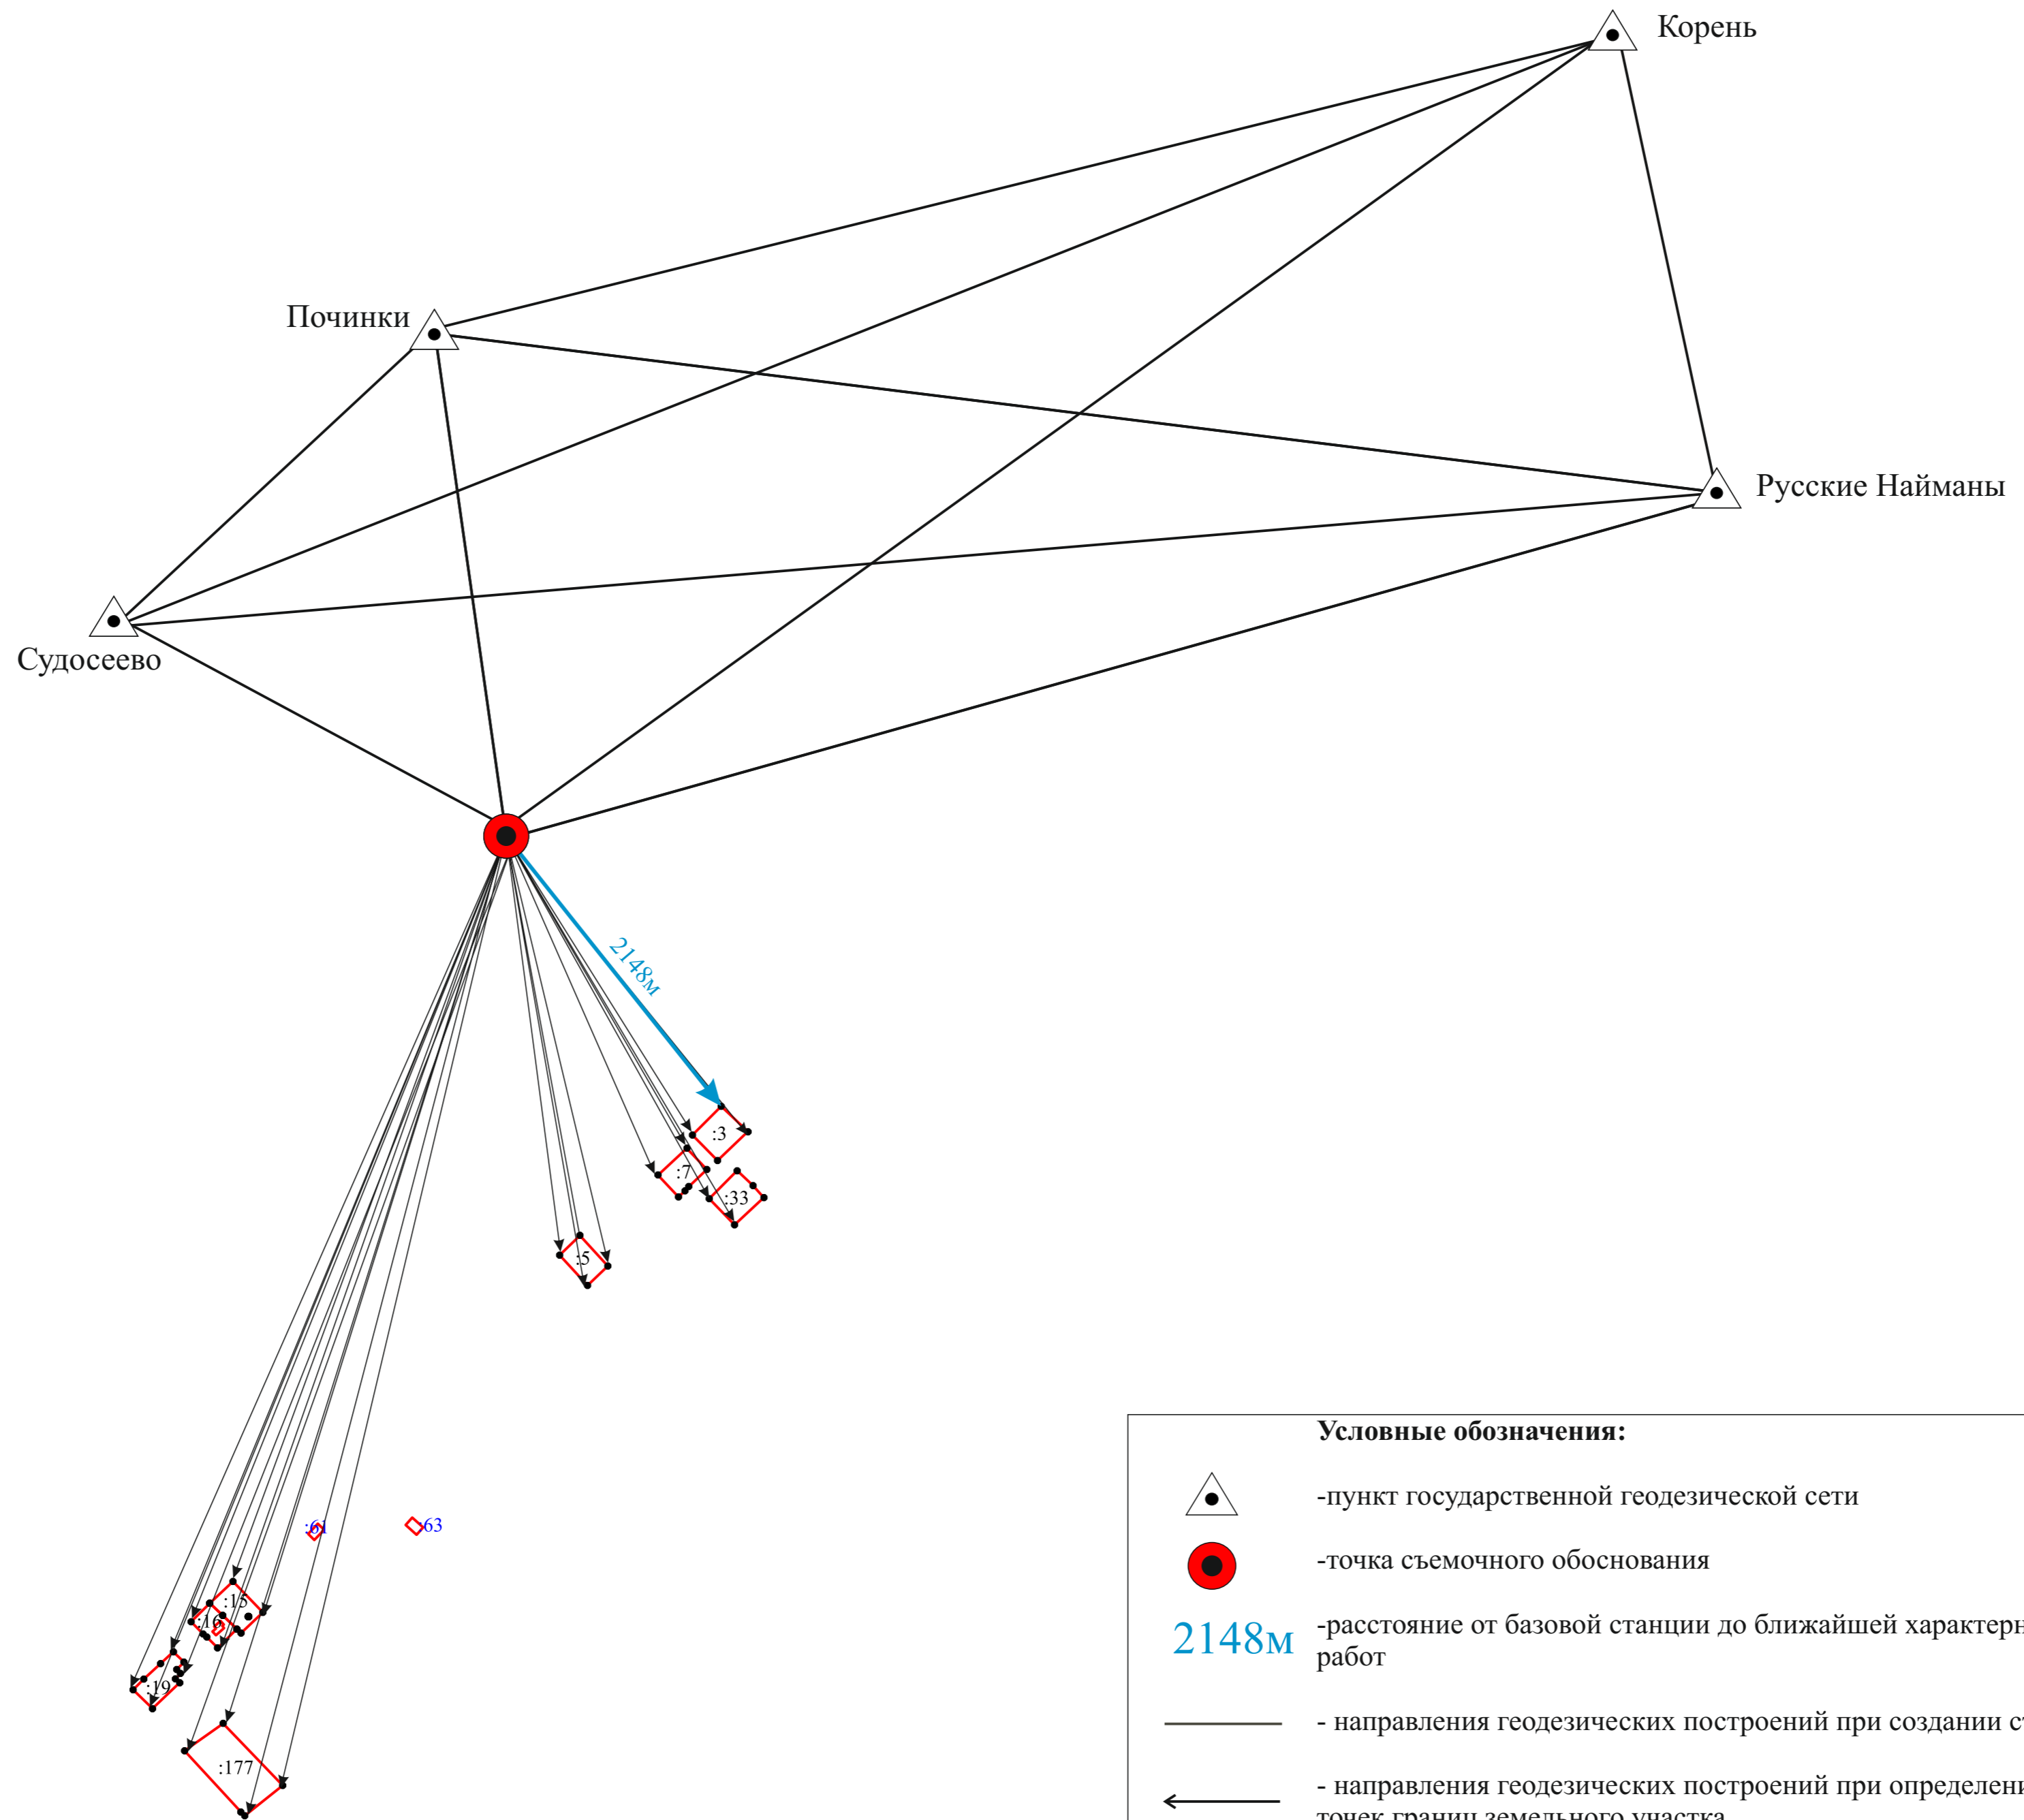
Корень

Починки

Русские Найманы

Судосеево

2148м

:3

:7

:33

:5

:61

:63

:15

:16

:19

:177

Условные обозначения:

-пункт государственной геодезической сети

-точка съемочного обоснования

2148м -расстояние от базовой станции до ближайшей характерн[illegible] работ

- направления геодезических построений при создании с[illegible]

- направления геодезических построений при определени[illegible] точек границ земельного участка